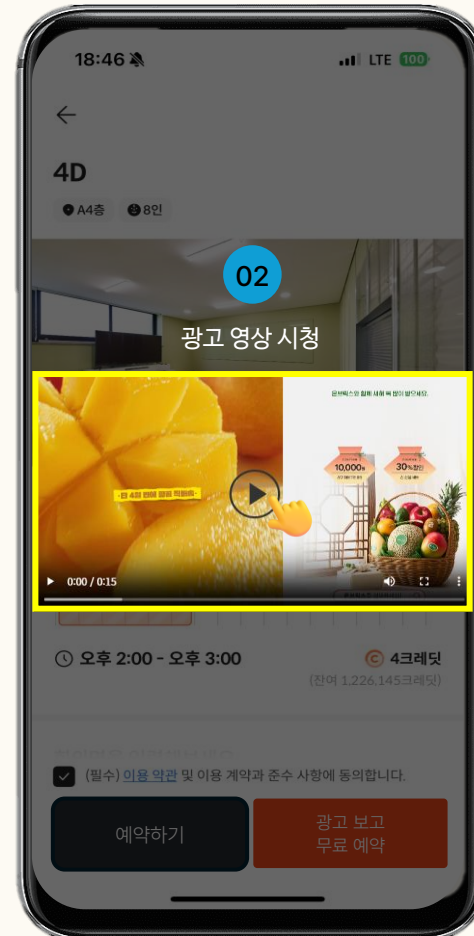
18:46

LTE 100

4D

A4층 8인

02

광고 영상 시청

0:00 / 0:15

10,000

30%

오후 2:00 - 오후 3:00

4크레딧

(잔여 1,226,145크레딧)

(필수) 이용 약관 및 이용 계약과 준수 사항에 동의합니다.

예약하기

광고 보고
무료 예약